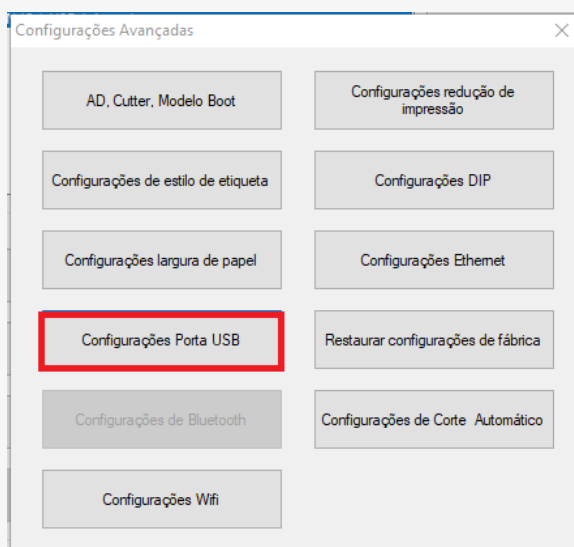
Configurações Avançadas

AD, Cutter, Modelo Boot

Configurações redução de impressão

Configurações de estilo de etiqueta

Configurações DIP

Configurações largura de papel

Configurações Ethernet

Configurações Porta USB

Restaurar configurações de fábrica

Configurações de Bluetooth

Configurações de Corte Automático

Configurações Wifi